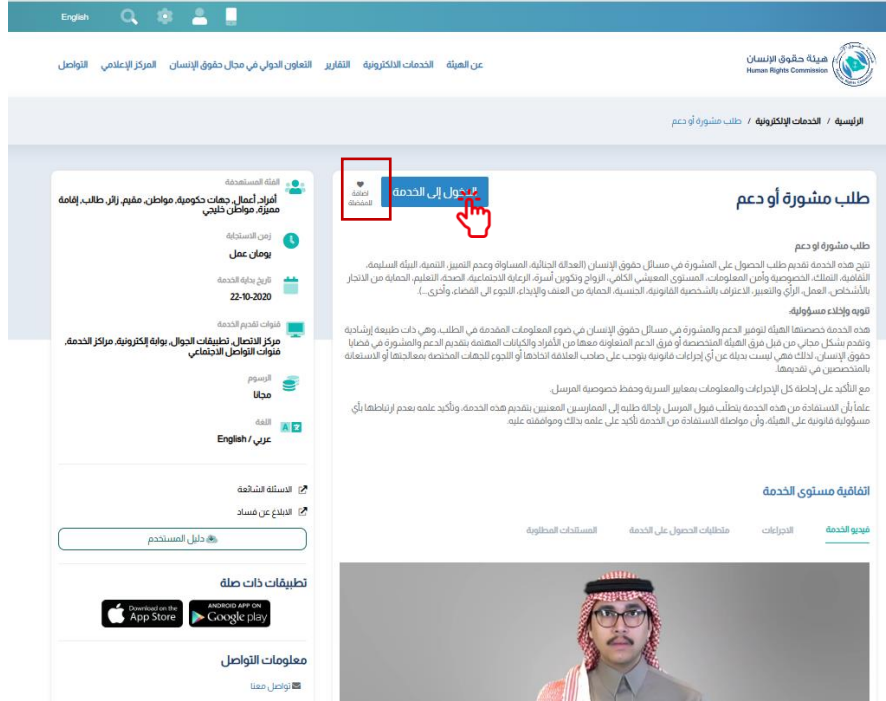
English

هيئة حقوق الإنسان
Human Rights Commission

عن الهيئة الخدمات الالكترونية التقارير التعاون الدولي في مجال حقوق الإنسان المركز الإعلامي التواصل

الرئيسية / الخدمات الإلكترونية / طلب مشورة أو دعم

طلب مشورة أو دعم

الدخول إلى الخدمة

اضافة المفضلة

طلب مشورة او دعم

تتيح هذه الخدمة تقديم طلب الحصول على المشورة في مسائل حقوق الإنسان (العدالة الجنائية، المساواة وعدم التمييز، التنمية، البيئة السليمة، الثقافية، التملك، الخصوصية وأمن المعلومات، المستوى المعيشي الكافي، الزواج وتكوين أسرة، الرعاية الاجتماعية، الصحة، التعليم، الحماية من الاتجار بالأشخاص، العمل، الرأي والتعبير، الاعتراف بالشخصية القانونية، الجنسية، الحماية من العنف والإيذاء، اللجوء الى القضاء، وأخرى...).

تنويه وإخلاء مسؤولية:

هذه الخدمة خصصتها الهيئة لتوفير الدعم والمشورة في مسائل حقوق الإنسان في ضوء المعلومات المقدمة في الطلب، وهي ذات طبيعة إرشادية وتقدم بشكل مجاني من قبل فرق الهيئة المتخصصة أو فرق الدعم المتعاونة معها من الأفراد والكيانات المهتمة بتقديم الدعم والمشورة في قضايا حقوق الإنسان، لذا فهي ليست بديلة عن أي إجراءات قانونية يتوجب على صاحب العلاقة اتخاذها أو اللجوء للجهات المختصة بمعالجتها أو الاستعانة بالمتخصصين في تقديمها.

مع التأكيد على إحاطة كل الإجراءات والمعلومات بمعايير السرية وحفظ خصوصية المرسل.

علماً بأن الاستفادة من هذه الخدمة يتطلب قبول المرسل بإحالة طلبه إلى الممارسين المعنيين بتقديم هذه الخدمة، وتأكيد علمه بعدم ارتباطها بأي مسؤولية قانونية على الهيئة، وأن مواصلة الاستفادة من الخدمة تأكيد على علمه بذلك وموافقته عليه.

اتفاقية مستوى الخدمة

فيديو الخدمة الاجراءات متطلبات الحصول على الخدمة المستندات المطلوبة

الفئة المستهدفة
أفراد، أعمال، جهات حكومية، مواطن، مقيم، زائر، طالب، إقامة مميزة، مواطن خليجي

زمن الاستجابة
يومان عمل

تاريخ بداية الخدمة
22-10-2020

قنوات تقديم الخدمة
مركز الاتصال، تطبيقات الجوال، بوابة إلكترونية، مراكز الخدمة، قنوات التواصل الاجتماعي

الرسوم
مجانا

اللغة
عربي / English

الاسئلة الشائعة
الابلاغ عن فساد
دليل المستخدم

تطبيقات ذات صلة

Download on the App Store
ANDROID APP ON Google play

معلومات التواصل

تواصل معنا